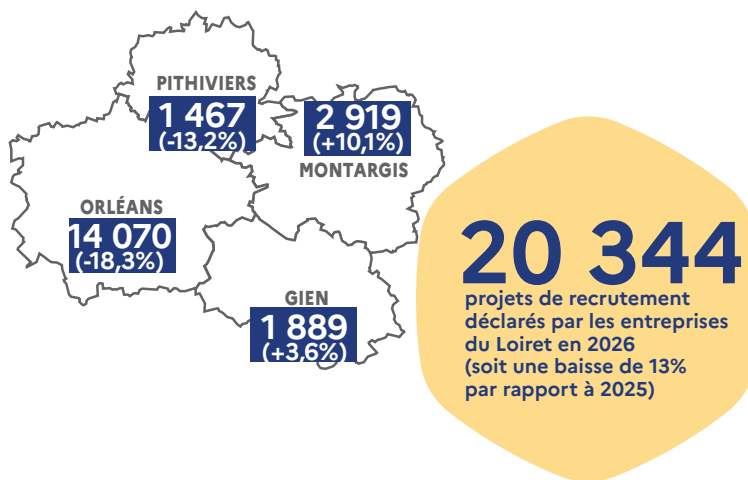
PITHIVIERS
1 467
(-13,2%)

2 919
(+10,1%)
MONTARGIS

ORLÉANS
14 070
(-18,3%)

GIEN
1 889
(+3,6%)

20 344
projets de recrutement déclarés par les entreprises du Loiret en 2026 (soit une baisse de 13% par rapport à 2025)